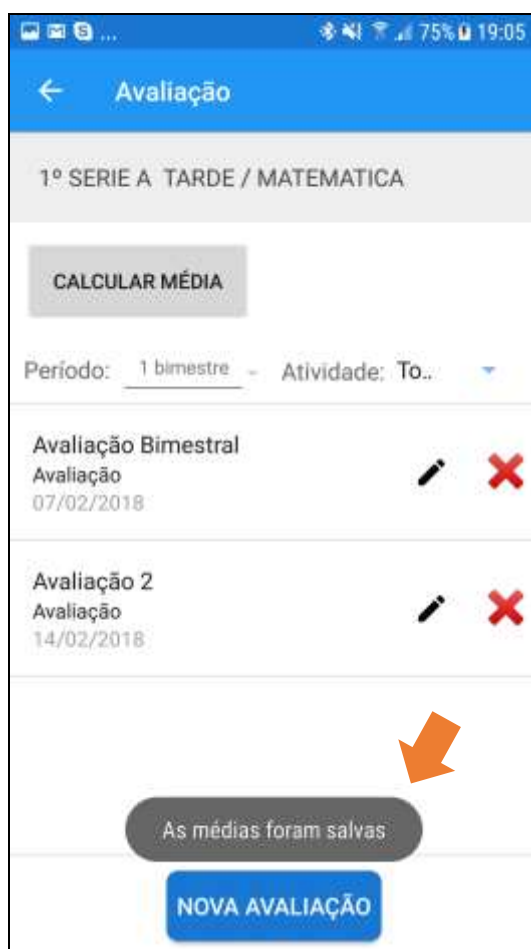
75% 19:05

Avaliação

1º SERIE A TARDE / MATEMATICA

CALCULAR MÉDIA

Período: 1 bimestre Atividade: To..

Avaliação Bimestral
Avaliação
07/02/2018

Avaliação 2
Avaliação
14/02/2018

As médias foram salvas

NOVA AVALIAÇÃO